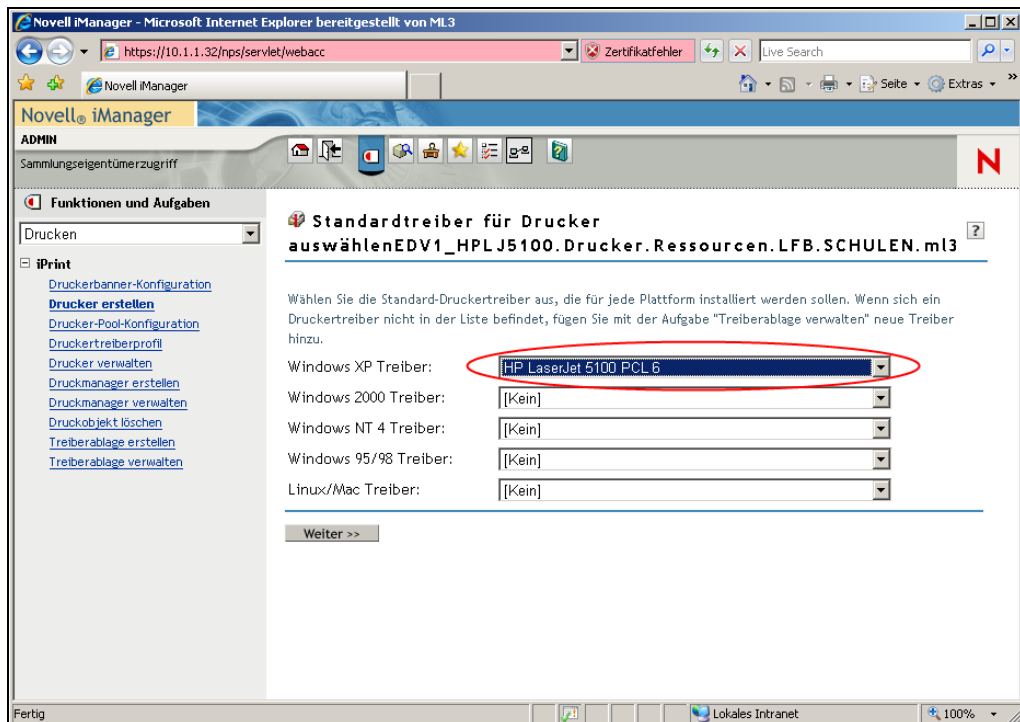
Novell iManager - Microsoft Internet Explorer bereitgestellt von ML3

https://10.1.1.32/nps/servlet/webacc

Zertifikatfehler

Live Search

Novell iManager

Seite ▾ Extras ▾

Novell® iManager

ADMIN

Sammlungseigentümerzugriff

N

Funktionen und Aufgaben

Drucken

iPrint

Druckerbanner-Konfiguration

Drucker erstellen

Drucker-Pool-Konfiguration

Druckertreiberprofil

Drucker verwalten

Druckmanager erstellen

Druckmanager verwalten

Druckobjekt löschen

Treiberablage erstellen

Treiberablage verwalten

Standardtreiber für Drucker auswählenEDV1_HPLJ5100.Drucker.Ressourcen.LFB.SCHULEN.ml3

?

Wählen Sie die Standard-Druckertreiber aus, die für jede Plattform installiert werden sollen. Wenn sich ein Druckertreiber nicht in der Liste befindet, fügen Sie mit der Aufgabe "Treiberablage verwalten" neue Treiber hinzu.

Windows XP Treiber: HP LaserJet 5100 PCL 6

Windows 2000 Treiber: [Kein]

Windows NT 4 Treiber: [Kein]

Windows 95/98 Treiber: [Kein]

Linux/Mac Treiber: [Kein]

Weiter >>

Fertig

Lokales Intranet

100%